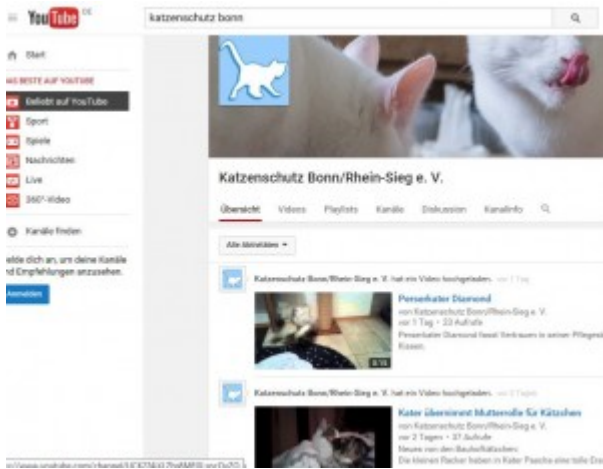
YouTube DE

katzenschutz bonn

Start

AS BESTE AUF YOUTUBE

Beliebt auf YouTube

Sport

Spiele

Nachrichten

Live

360°-Video

Kanäle finden

elde dich an, um deine Kanäle d Empfehlungen anzusehen.

Anmelden

Katzenschutz Bonn/Rhein-Sieg e. V.

Übersicht Videos Playlists Kanäle Diskussion Kanalinfo

Alle Aktivitäten

Katzenschutz Bonn/Rhein-Sieg e. V. hat ein Video hochgeladen. vor 1 Tag

Perserkater Diamond

von Katzenschutz Bonn/Rhein-Sieg e. V.

vor 1 Tag • 23 Aufrufe

Perserkater Diamond fasst Vertrauen in seiner Pflegest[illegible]

Kissen.

0:16

Katzenschutz Bonn/Rhein-Sieg e. V. hat ein Video hochgeladen. vor 2 Tagen

Kater übernimmt Mutterrolle für Kätzchen

von Katzenschutz Bonn/Rhein-Sieg e. V.

vor 2 Tagen • 37 Aufrufe

Neues von den Baubaffkätzchen:

Die kleinen Racker haben in Kater Pascha eine tolle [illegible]

https://www.youtube.com/channel/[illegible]